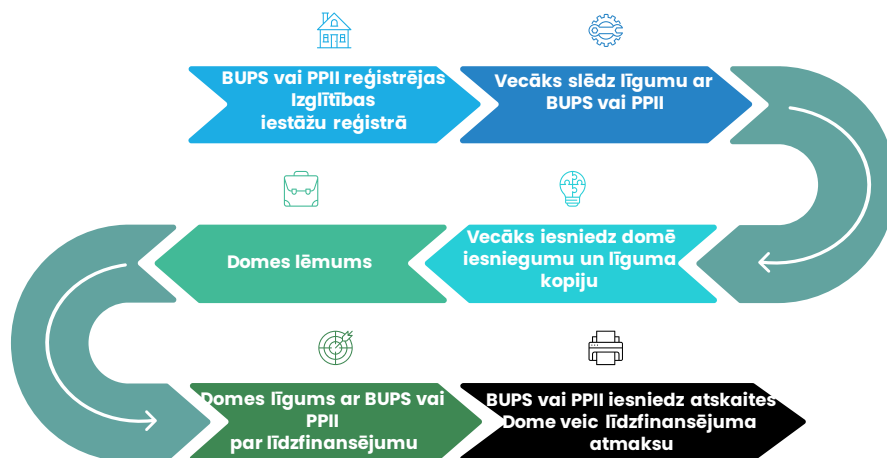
BUPS vai PPII reģistrējas Izglītības iestāžu reģistrā

Vecāks slēdz līgumu ar BUPS vai PPII

Domes lēmums

Vecāks iesniedz domē iesniegumu un līguma kopiju

Domes līgums ar BUPS vai PPII par līdzfinansējumu

BUPS vai PPII iesniedz atskaites Dome veic līdzfinansējuma atmaksu